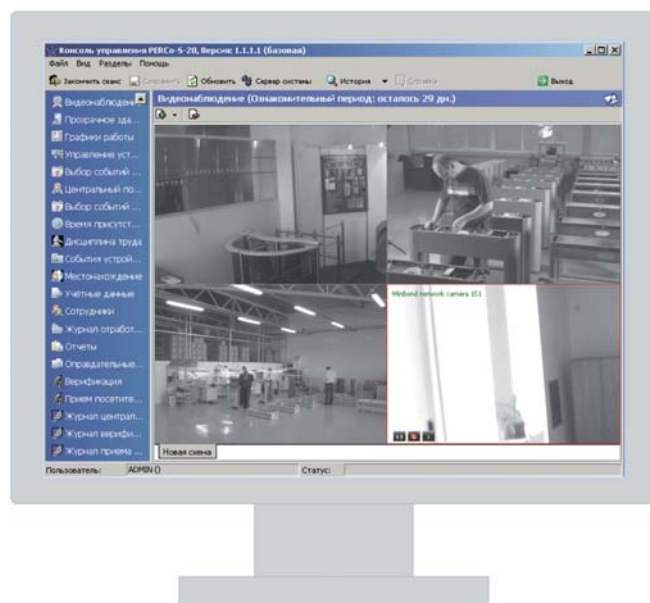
Консоль управления PERCo-S-20, Версия: 1.1.1.1 (базовая)
Файл Вид Разделы Помощь
Закончить сеанс Сохранить Обновить Сервер системы История Справка Выход
Видеонаблюдение
Прозрачное зда...
Графики работы
Управление уст...
Выбор событий ...
Центральный по...
Выбор событий ...
Время присутст...
Дисциплина труда
События устрой...
Местонахождение
Учетные данные
Сотрудники
Журнал отработ...
Отчеты
Оправдательные...
Верификация
Прием посетите...
Журнал централ...
Журнал верифи...
Журнал приема ...
Видеонаблюдение (Ознакомительный период: осталось 29 дн.)
Webbond network camera 151
Новая схема
Пользователь: ADMIN ()
Статус: